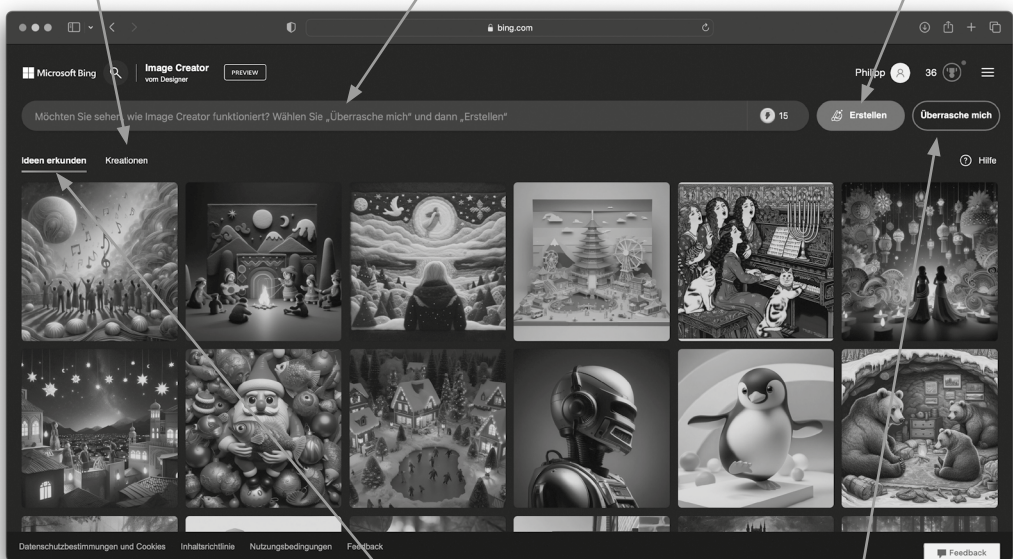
bing.com

Microsoft Bing

Image Creator
vom Designer

PREVIEW

Philipp 36

Möchten Sie sehen, wie Image Creator funktioniert? Wählen Sie „Überrasche mich" und dann „Erstellen"

15

Erstellen

Überrasche mich

Ideen erkunden Kreationen

Hilfe

Datenschutzbestimmungen und Cookies Inhaltsrichtlinie Nutzungsbedingungen Feedback

Feedback